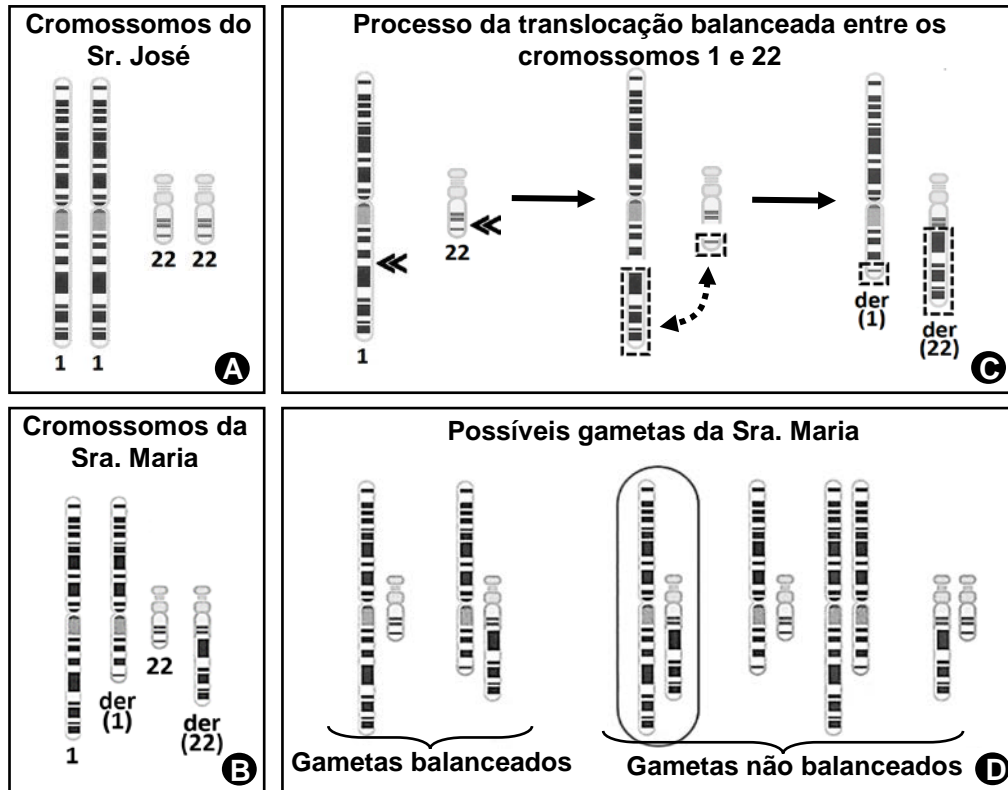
Cromossomos do Sr. José

1 1 22 22

A

Processo da translocação balanceada entre os cromossomos 1 e 22

1

22

der (1)

der (22)

C

Cromossomos da Sra. Maria

1

der (1)

22

der (22)

B

Possíveis gametas da Sra. Maria

Gametas balanceados

Gametas não balanceados

D